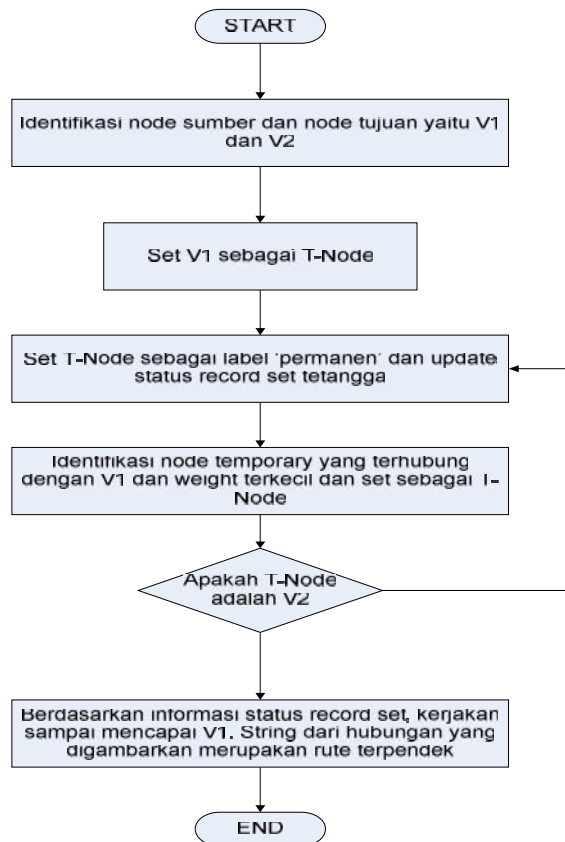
START

Identifikasi node sumber dan node tujuan yaitu V1 dan V2

Set V1 sebagai T-Node

Set T-Node sebagai label 'permanen' dan update status record set tetangga

Identifikasi node temporary yang terhubung dengan V1 dan weight terkecil dan set sebagai T-Node

Apakah T-Node adalah V2

Berdasarkan informasi status record set, kerjakan sampai mencapai V1. String dari hubungan yang digambarkan merupakan rute terpendek

END